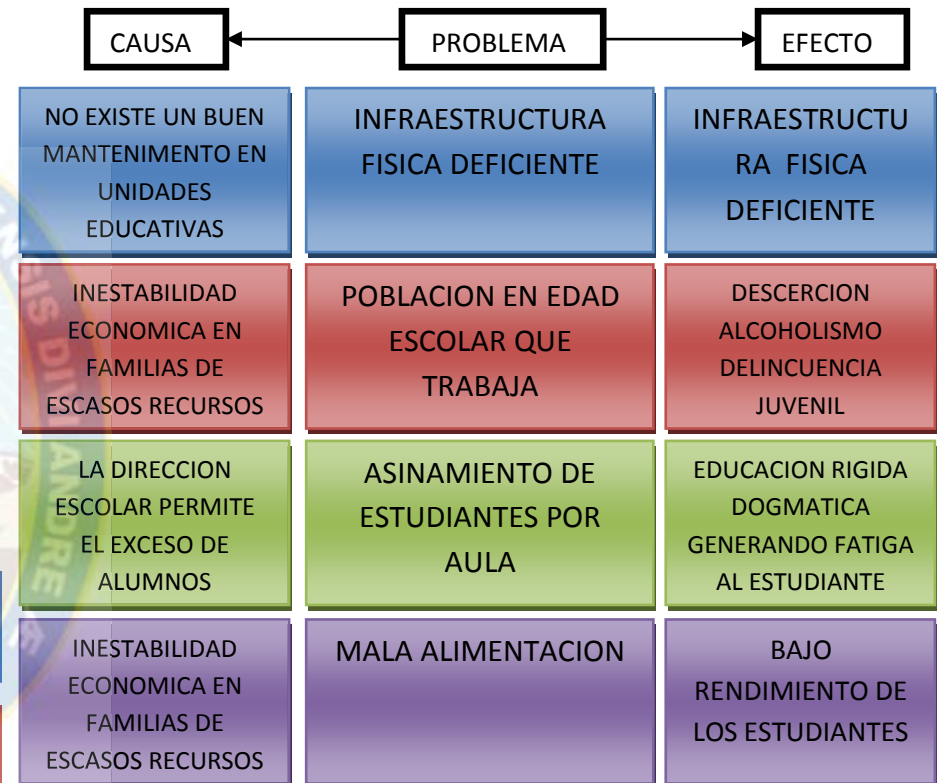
| CAUSA | PROBLEMA | EFECTO |
|---|---|---|
| NO EXISTE UN BUEN MANTENIMIENTO EN UNIDADES EDUCATIVAS | INFRAESTRUCTURA FISICA DEFICIENTE | INFRAESTRUCTURA FISICA DEFICIENTE |
| INESTABILIDAD ECONOMICA EN FAMILIAS DE ESCASOS RECURSOS | POBLACION EN EDAD ESCOLAR QUE TRABAJA | DESCERCION ALCOHOLISMO DELINCUENCIA JUVENIL |
| LA DIRECCION ESCOLAR PERMITE EL EXCESO DE ALUMNOS | ASINAMIENTO DE ESTUDIANTES POR AULA | EDUCACION RIGIDA DOGMATICA GENERANDO FATIGA AL ESTUDIANTE |
| INESTABILIDAD ECONOMICA EN FAMILIAS DE ESCASOS RECURSOS | MALA ALIMENTACION | BAJO RENDIMIENTO DE LOS ESTUDIANTES |